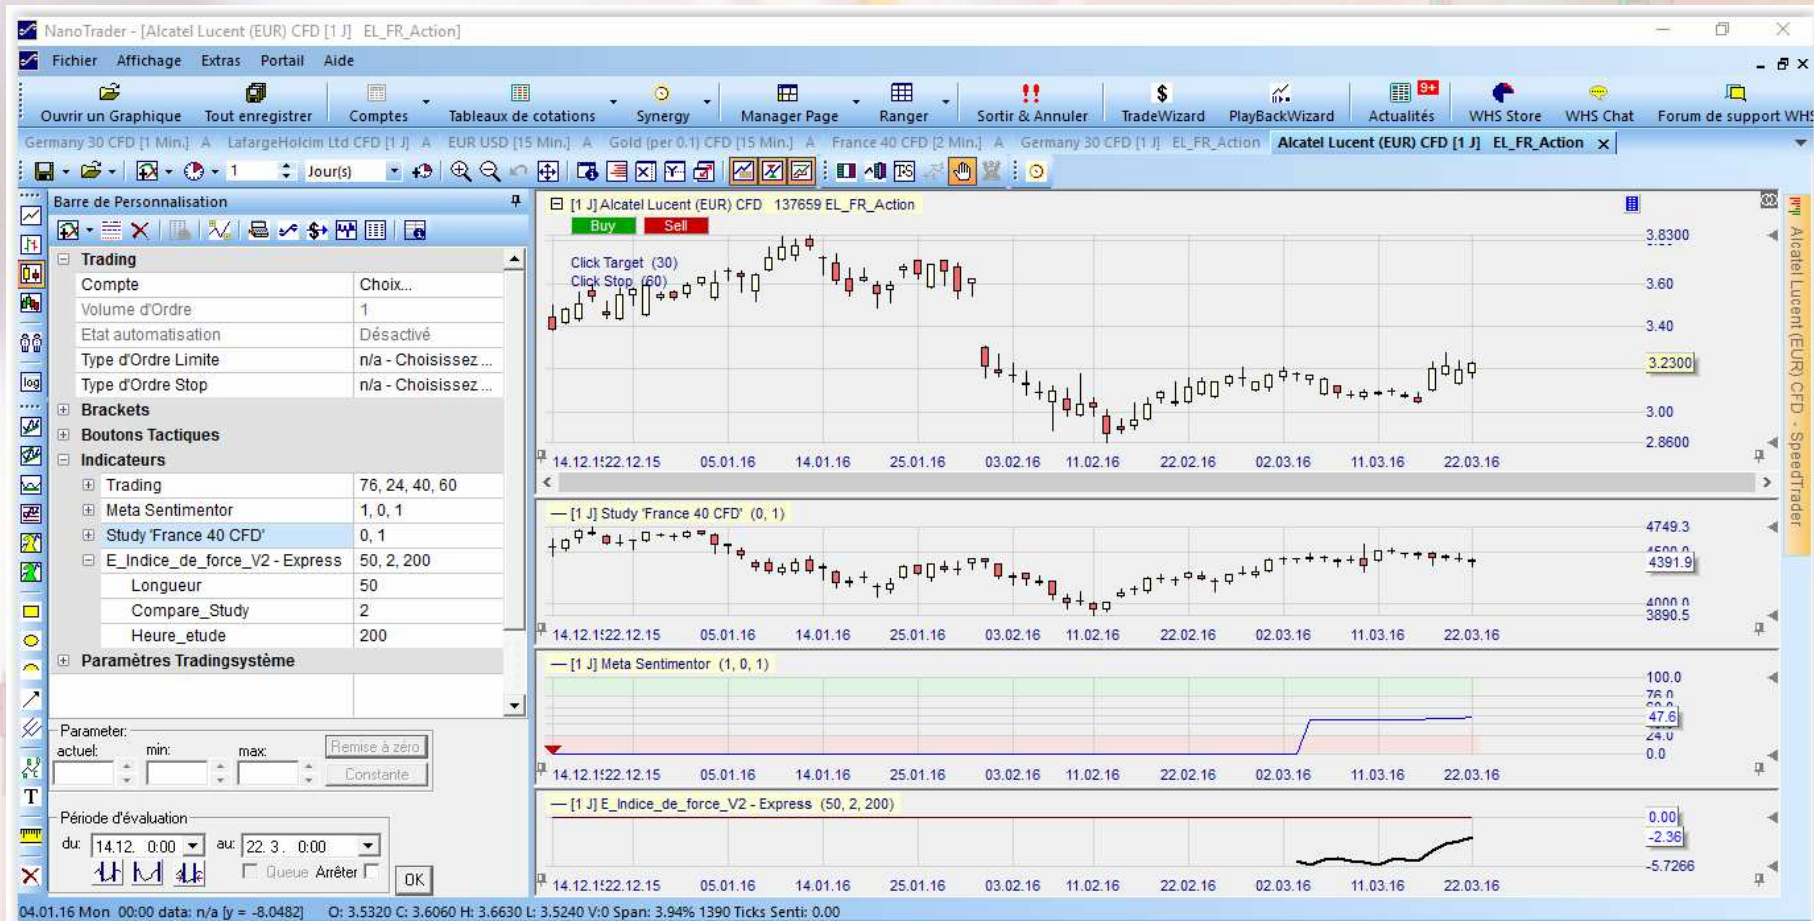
NanoTrader - [Alcatel Lucent (EUR) CFD [1 J] EL_FR_Action]

Fichier Affichage Extras Portail Aide

Ouvrir un Graphique Tout enregistrer Comptes Tableaux de cotations Synergy Manager Page Ranger Sortir & Annuler TradeWizard PlayBackWizard Actualités WHS Store WHS Chat Forum de support WHS

Germany 30 CFD [1 Min.] A LafargeHolcim Ltd CFD [1 J] A EUR USD [15 Min.] A Gold (per 0.1) CFD [15 Min.] A France 40 CFD [2 Min.] A Germany 30 CFD [1 J] EL_FR_Action Alcatel Lucent (EUR) CFD [1 J] EL_FR_Action

1 Jour(s)

Barre de Personnalisation

| | |
|---|---|
| Trading | |
| Compte | Choix... |
| Volume d'Ordre | 1 |
| Etat automatisation | Désactivé |
| Type d'Ordre Limite | n/a - Choisissez ... |
| Type d'Ordre Stop | n/a - Choisissez ... |
| Brackets | |
| Boutons Tactiques | |
| Indicateurs | |
| Trading | 76, 24, 40, 60 |
| Meta Sentimentor | 1, 0, 1 |
| Study 'France 40 CFD' | 0, 1 |
| E_Indice_de_force_V2 - Express | 50, 2, 200 |
| Longueur | 50 |
| Compare_Study | 2 |
| Heure_etude | 200 |
| Paramètres Tradingsystème | |

Parameter
actuel: min: max: Remise à zéro Constante

Période d'évaluation
du: 14.12. 0:00 au: 22.3. 0:00
Queue Arrêter OK

[1 J] Alcatel Lucent (EUR) CFD 137659 EL_FR_Action
Buy Sell
Click Target (30)
Click Stop (60)
3.8300 3.60 3.40 3.2300 3.00 2.8600
14.12.1 22.12.15 05.01.16 14.01.16 25.01.16 03.02.16 11.02.16 22.02.16 02.03.16 11.03.16 22.03.16

— [1 J] Study 'France 40 CFD' (0, 1)
4749.3 4500.0 4391.9 4000.0 3890.5
14.12.1 22.12.15 05.01.16 14.01.16 25.01.16 03.02.16 11.02.16 22.02.16 02.03.16 11.03.16 22.03.16

— [1 J] Meta Sentimentor (1, 0, 1)
100.0 76.0 47.6 24.0 0.0
14.12.1 22.12.15 05.01.16 14.01.16 25.01.16 03.02.16 11.02.16 22.02.16 02.03.16 11.03.16 22.03.16

— [1 J] E_Indice_de_force_V2 - Express (50, 2, 200)
0.00 -2.36 -5.7266
14.12.1 22.12.15 05.01.16 14.01.16 25.01.16 03.02.16 11.02.16 22.02.16 02.03.16 11.03.16 22.03.16

Alcatel Lucent (EUR) CFD - SpeedTrader

04.01.16 Mon 00:00 data: n/a [y = -8.0482] O: 3.5320 C: 3.6060 H: 3.6630 L: 3.5240 V:0 Span: 3.94% 1390 Ticks Senti: 0.00